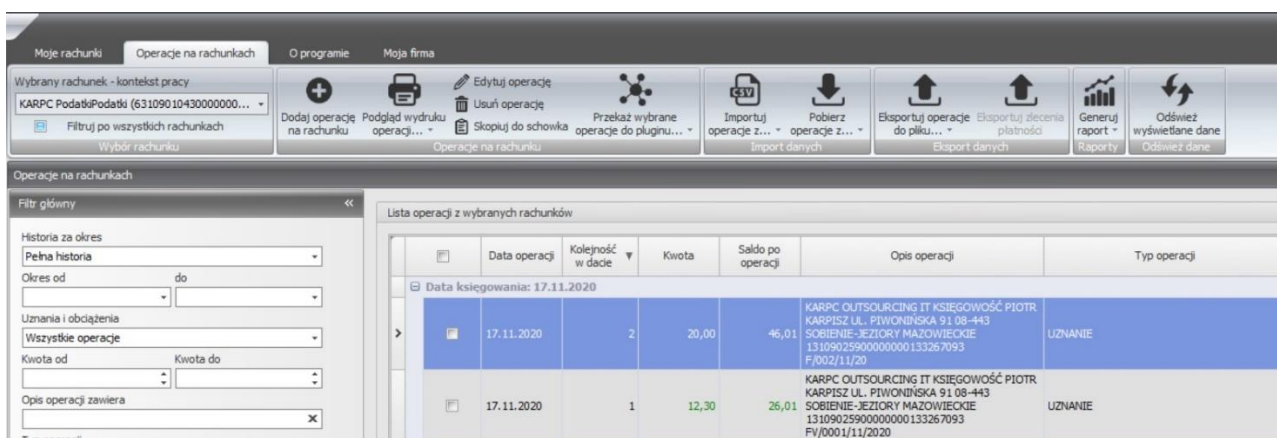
Moje rachunki | Operacje na rachunkach | O programie | Moja firma

Wybrany rachunek - kontekst pracy
KARPC PodatkiPodatki (63109010430000000...
Filtruj po wszystkich rachunkach
Wybór rachunku

Dodaj operację na rachunku
Podgląd wydruku operacji...
Edytuj operację
Usuń operację
Skopiuj do schowka
Przekaż wybrane operacje do pluginu...
Operacje na rachunku

Importuj operacje z...
Pobierz operacje z...
Import danych

Eksportuj operacje do pliku...
Eksportuj zlecenia płatności
Eksport danych

Generuj raport
Raporty

Odśwież wyświetlane dane
Odśwież dane

Operacje na rachunkach

Filtr główny

Historia za okres
Pełna historia
Okres od
do
Uznania i obciążenia
Wszystkie operacje
Kwota od
Kwota do
Opis operacji zawiera

Lista operacji z wybranych rachunków

| | Data operacji | Kolejność w dacie | Kwota | Saldo po operacji | Opis operacji | Typ operacji |
|---|---|---|---|---|---|---|
| Data księgowania: 17.11.2020 | | | | | | |
| | 17.11.2020 | 2 | 20,00 | 46,01 | KARPC OUTSOURCING IT KSIĘGOWOŚĆ PIOTR KARPISZ UL. PIWONIŃSKA 91 08-443 SOBIENIE-JEZIORY MAZOWIECKIE 13109025900000000133267093 F/002/11/20 | UZNANIE |
| | 17.11.2020 | 1 | 12,30 | 26,01 | KARPC OUTSOURCING IT KSIĘGOWOŚĆ PIOTR KARPISZ UL. PIWONIŃSKA 91 08-443 SOBIENIE-JEZIORY MAZOWIECKIE 13109025900000000133267093 FV/0001/11/2020 | UZNANIE |